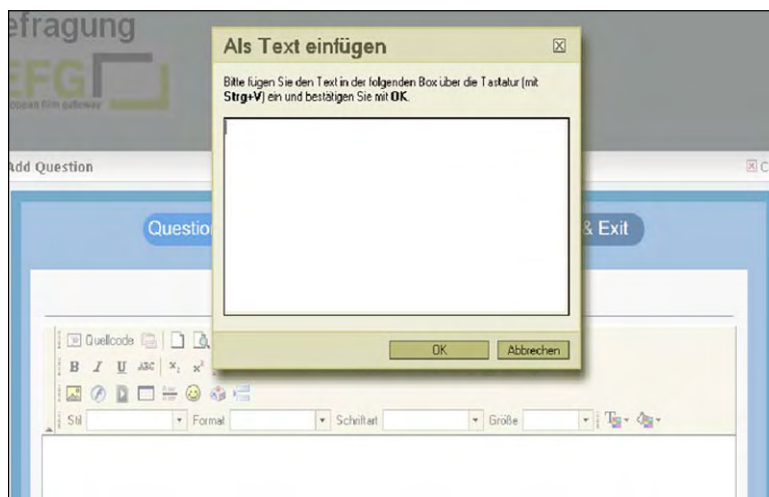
efragung

EFG

uropean film gateway

Add Question

Questio

& Exit

Als Text einfügen

Bitte fügen Sie den Text in der folgenden Box über die Tastatur (mit **Strg+V**) ein und bestätigen Sie mit **OK**.

OK

Abbrechen

Quellcode

B I U ABC $x_2$ $x^2$

Stil

Format

Schriftart

Größe